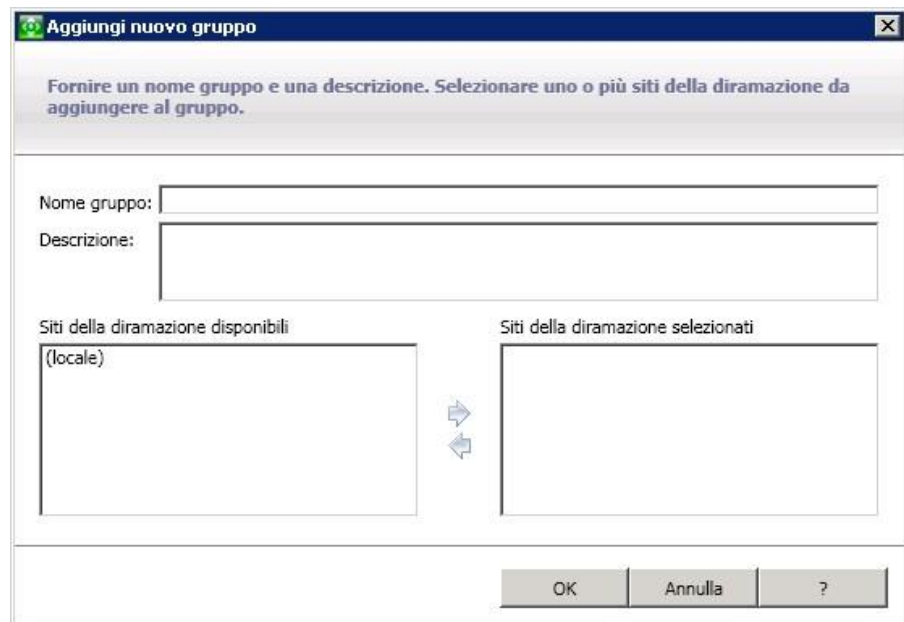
Aggiungi nuovo gruppo

Fornire un nome gruppo e una descrizione. Selezionare uno o più siti della diramazione da aggiungere al gruppo.

Nome gruppo:

Descrizione:

Siti della diramazione disponibili

(locale)

Siti della diramazione selezionati

OK

Annulla

?